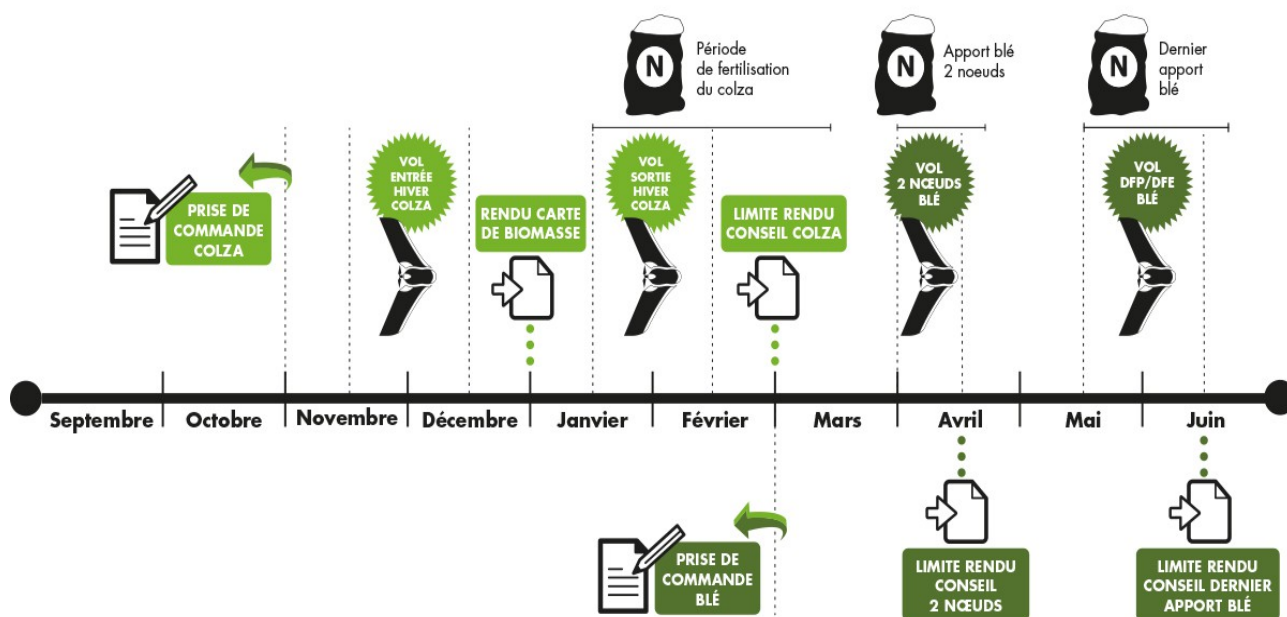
N
Période de fertilisation du colza

N
Apport blé 2 noeuds

N
Dernier apport blé

PRISE DE COMMANDE COLZA

VOL ENTRÉE HIVER COLZA

RENDU CARTE DE BIOMASSE

VOL SORTIE HIVER COLZA

LIMITE RENDU CONSEIL COLZA

VOL 2 NŒUDS BLÉ

VOL DFP/DFE BLÉ

Septembre
Octobre
Novembre
Décembre
Janvier
Février
Mars
Avril
Mai
Juin

PRISE DE COMMANDE BLÉ

LIMITE RENDU CONSEIL 2 NŒUDS

LIMITE RENDU CONSEIL DERNIER APPORT BLÉ